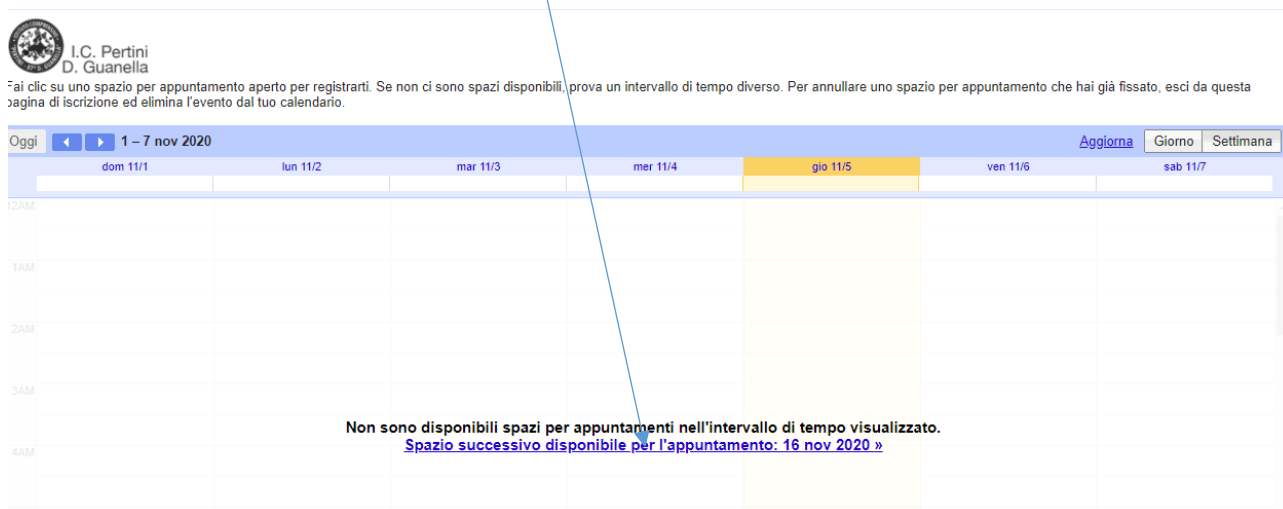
I.C. Pertini
D. Guanella

Fai clic su uno spazio per appuntamento aperto per registrarti. Se non ci sono spazi disponibili, prova un intervallo di tempo diverso. Per annullare uno spazio per appuntamento che hai già fissato, esci da questa pagina di iscrizione ed elimina l'evento dal tuo calendario.

Oggi 1 – 7 nov 2020 Aggiorna Giorno Settimana

| dom 11/1 | lun 11/2 | mar 11/3 | mer 11/4 | gio 11/5 | ven 11/6 | sab 11/7 |
|---|---|---|---|---|---|---|

12AM
1AM
2AM
3AM
4AM

Non sono disponibili spazi per appuntamenti nell'intervallo di tempo visualizzato.
Spazio successivo disponibile per l'appuntamento: 16 nov 2020 »